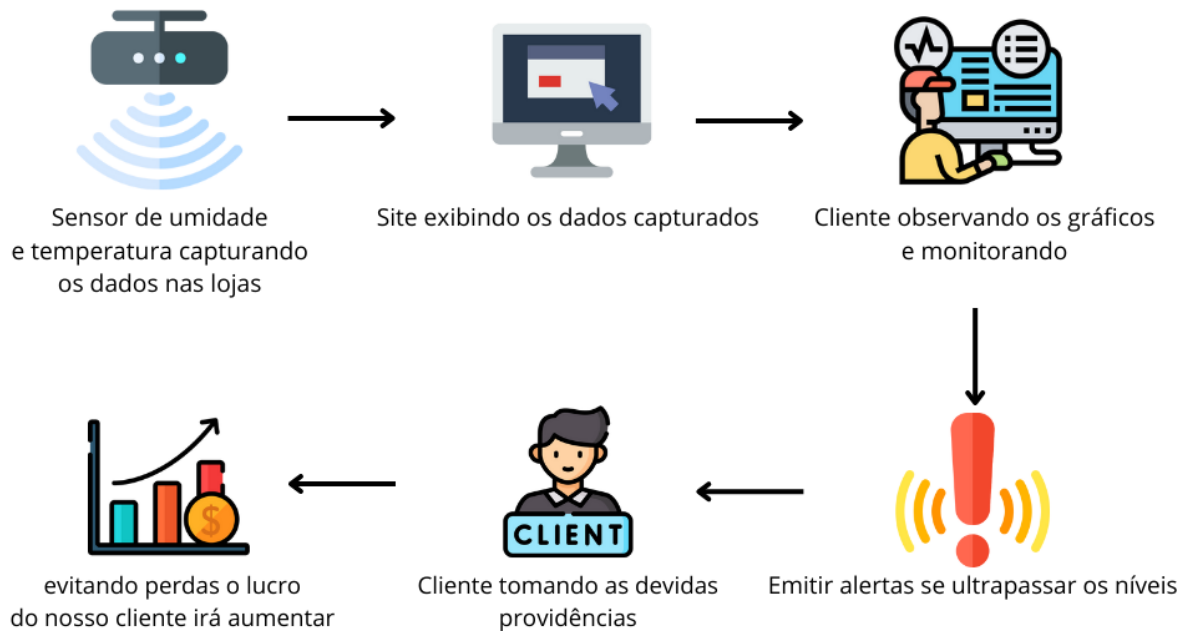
Sensor de umidade
e temperatura capturando
os dados nas lojas

Site exibindo os dados capturados

Cliente observando os gráficos
e monitorando

Emitir alertas se ultrapassar os níveis

CLIENT

Cliente tomando as devidas
providências

$

evitando perdas o lucro
do nosso cliente irá aumentar